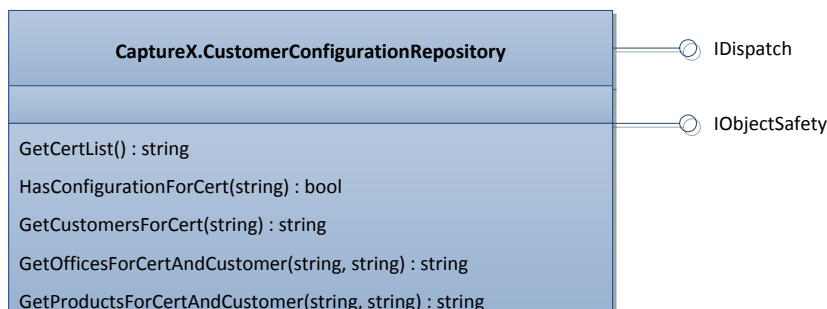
CaptureX.CustomerConfigurationRepository

IDispatch

IObjectSafety

GetCertList() : string

HasConfigurationForCert(string) : bool

GetCustomersForCert(string) : string

GetOfficesForCertAndCustomer(string, string) : string

GetProductsForCertAndCustomer(string, string) : string